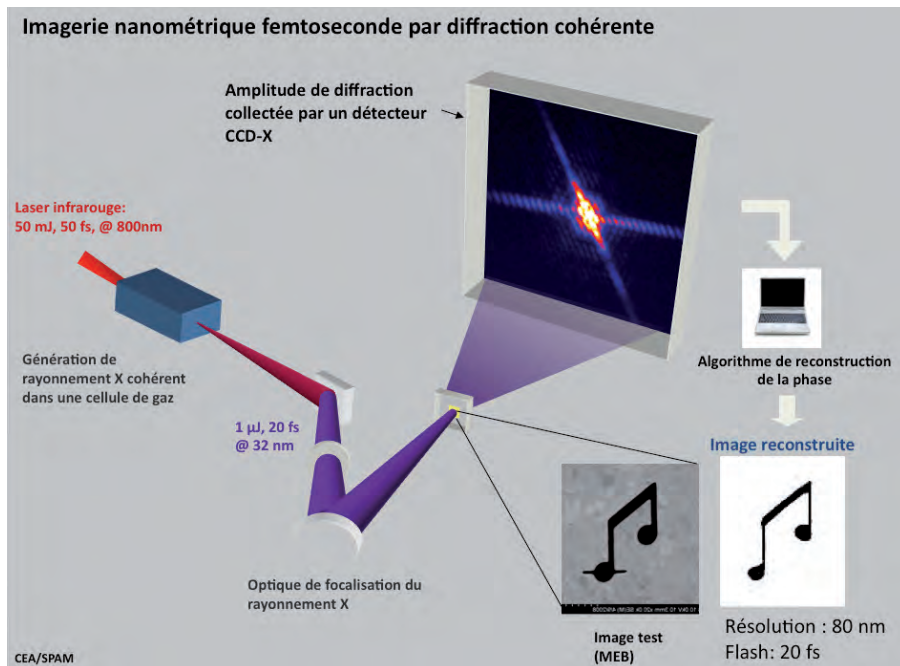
Imagerie nanométrique femtoseconde par diffraction cohérente

Amplitude de diffraction collectée par un détecteur CCD-X

Laser infrarouge:
50 mJ, 50 fs, @ 800nm

Génération de rayonnement X cohérent dans une cellule de gaz

1 µJ, 20 fs
@ 32 nm

Algorithme de reconstruction de la phase

Image reconstruite

Optique de focalisation du rayonnement X

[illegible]

Image test
(MEB)

Résolution : 80 nm
Flash: 20 fs

CEA/SPAM